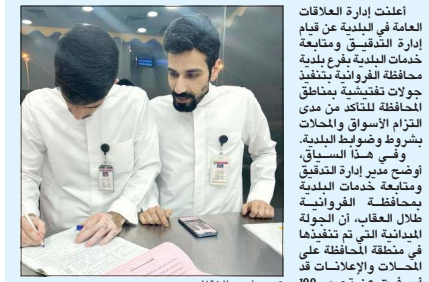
أعلنت إدارة العلاقات العامة في البلدية عن قيام إدارة التدقيق ومتابعة خدمات البلدية بفرع بلدية محافظة الفروانية بتنفيذ جولات تفتيشية بمناطق المحافظة للتأكد من مدى التزام الأسواق والمحلات بشروط وضوابط البلدية.

وفي هذا السياق، أوضح مدير إدارة التدقيق ومتابعة خدمات البلدية بمحافظة الفروانية طلال العقاب، أن الجولة الميدانية التي تم تنفيذها في منطقة المحافظة على المحلات والإعلانات قد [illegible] 100 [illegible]